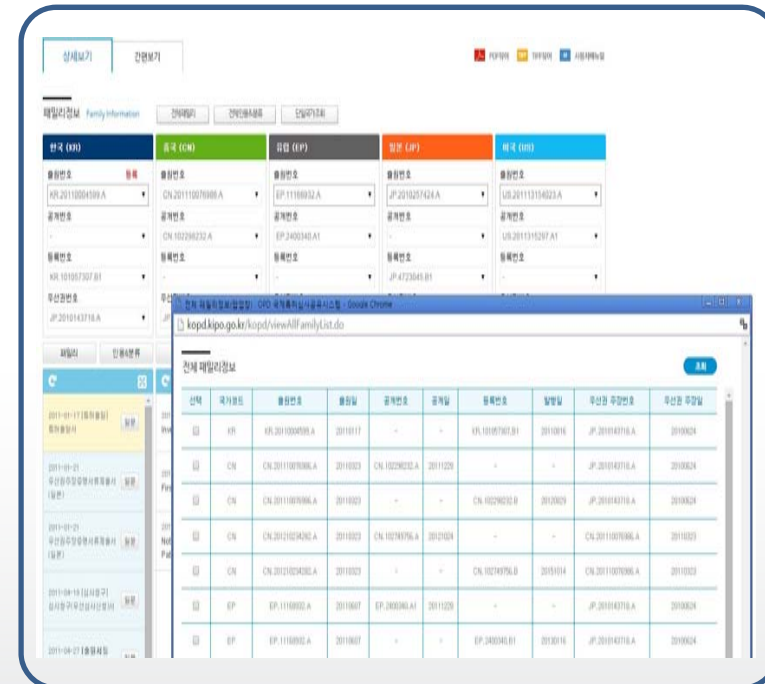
상세보기 간편보기

PDF저장 TIFF저장 사용자매뉴얼

패밀리정보 Family Information 전체패밀리 전체인용/피인용 단일국가조회

| 한국 (KR) | 중국 (CN) | 유럽 (EP) | 일본 (JP) | 미국 (US) |
|---|---|---|---|---|
| 출원번호 등록 | 출원번호 | 출원번호 | 출원번호 | 출원번호 |
| KR 20110004599 A | CN 201110076986 A | EP 11166932 A | JP 2010257424 A | US 201113154023 A |
| 공개번호 | 공개번호 | 공개번호 | 공개번호 | 공개번호 |
| - | CN 102296232 A | EP 2400340 A1 | - | US 2011315297 A1 |
| 등록번호 | 등록번호 | 등록번호 | 등록번호 | 등록번호 |
| KR 101057307 B1 | - | - | JP 4723045 B1 | - |
| 우선권번호 | 우선권 | | | |
| JP 2010143716 A | | | | |

패밀리 인용/피인용

2011-01-17 [등록결정] 등록결정서 원문
2011-01-21 우선권주장증명서류제출서 (일본) 원문
2011-01-21 우선권주장증명서류제출서 (일본) 원문
2011-04-18 [심사청구] 심사청구(우선심사신청)서 원문
2011-04-27 [출원제출] 원문

전체 패밀리정보(팝업창) : OPD 국제특허심사공유시스템 - Google Chrome
kopd.kipo.go.kr/kopd/viewAllFamilyList.do

전체 패밀리정보 조회

| 선택 | 국가코드 | 출원번호 | 출원일 | 공개번호 | 공개일 | 등록번호 | 발행일 | 우선권 주장번호 | 우선권 주장일 |
|---|---|---|---|---|---|---|---|---|---|
| | KR | KR 20110004599 A | 20110117 | - | - | KR 101057307 B1 | 20110816 | JP 2010143716 A | 20100624 |
| | CN | CN 201110076986 A | 20110323 | CN 102296232 A | 20111228 | - | - | JP 2010143716 A | 20100624 |
| | CN | CN 201110076986 A | 20110323 | - | - | CN 102296232 B | 20120829 | JP 2010143716 A | 20100624 |
| | CN | CN 201210234282 A | 20110323 | CN 102749756 A | 20121024 | - | - | CN 201110076986 A | 20110323 |
| | CN | CN 201210234282 A | 20110323 | - | - | CN 102749756 B | 20151014 | CN 201110076986 A | 20110323 |
| | EP | EP 11166932 A | 20110607 | EP 2400340 A1 | 20111228 | - | - | JP 2010143716 A | 20100624 |
| | EP | EP 11166932 A | 20110607 | - | - | EP 2400340 B1 | 20130116 | JP 2010143716 A | 20100624 |